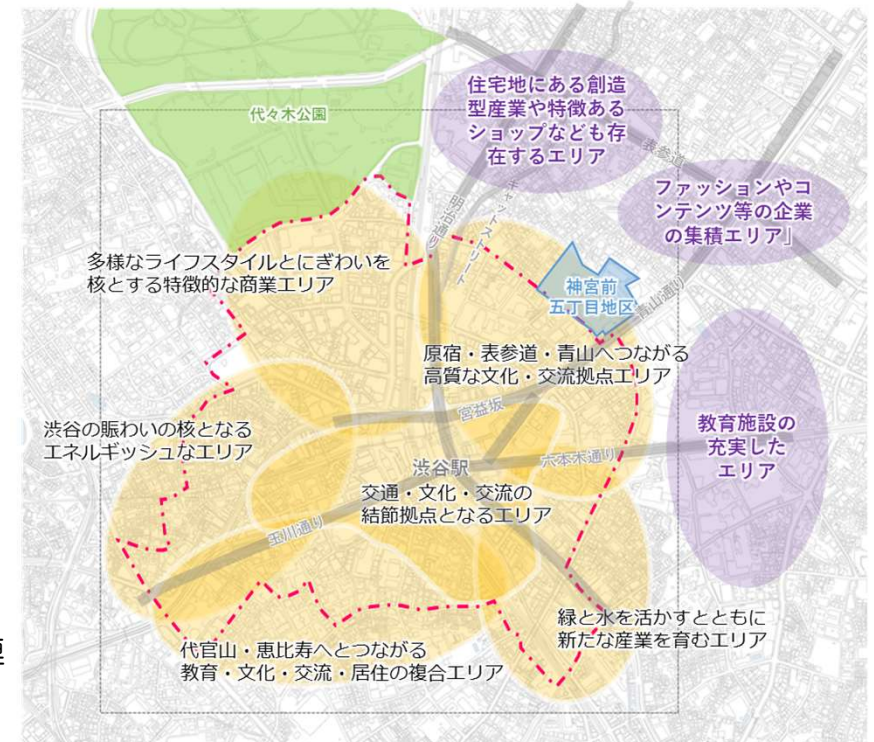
代々木公園

住宅地にある創造型産業や特徴あるショップなども存在するエリア

表参道

キャットストリート

明治通り

ファッションやコンテンツ等の企業の集積エリア」

多様なライフスタイルとにぎわいを核とする特徴的な商業エリア

神宮前五丁目地区

青山通り

原宿・表参道・青山へつながる高質な文化・交流拠点エリア

教育施設の充実したエリア

宮益坂

渋谷の賑わいの核となるエネルギッシュなエリア

渋谷駅

六本木通り

交通・文化・交流の結節拠点となるエリア

玉川通り

緑と水を活かすとともに新たな産業を育むエリア

代官山・恵比寿へとつながる教育・文化・交流・居住の複合エリア